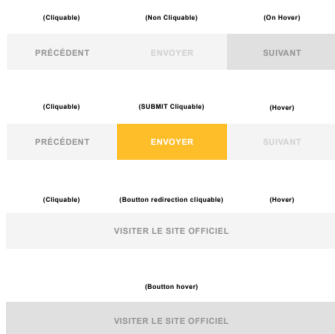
(Cliquable) (Non Cliquable) (On Hover)

PRÉCÉDENT ENVOYER SUIVANT

(Cliquable) (SUBMIT Cliquable) (Hover)

PRÉCÉDENT ENVOYER SUIVANT

(Cliquable) (Boutton redirection cliquable) (Hover)

VISITER LE SITE OFFICIEL

(Boutton hover)

VISITER LE SITE OFFICIEL